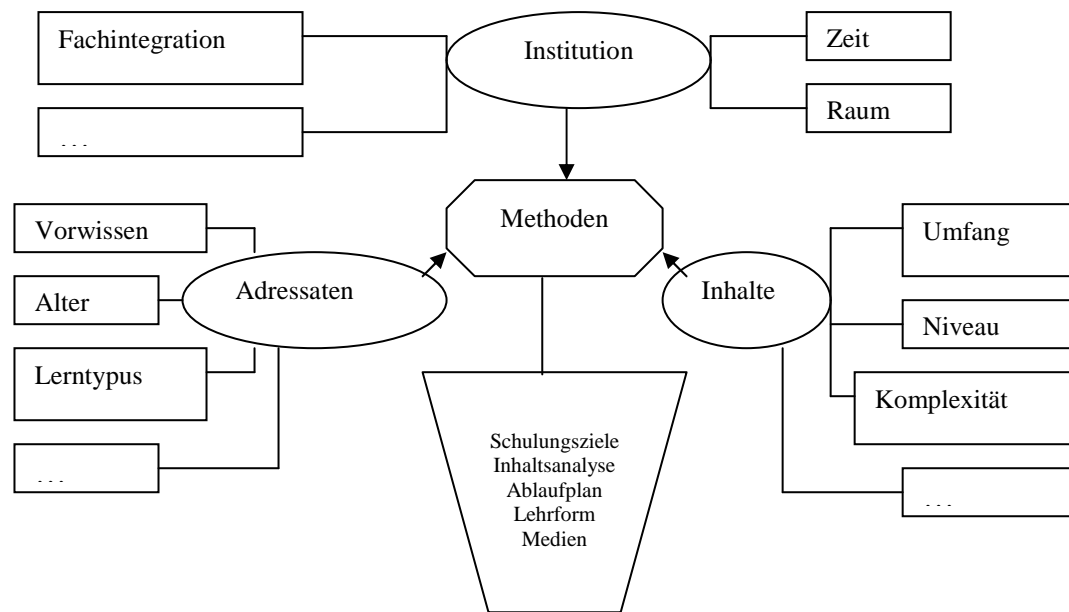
Fachintegration

Institution

Zeit

Raum

...

Methoden

Vorwissen

Alter

Adressaten

Lerntypus

...

Inhalte

Umfang

Niveau

Komplexität

...

Schulungsziele
Inhaltsanalyse
Ablaufplan
Lehrform
Medien